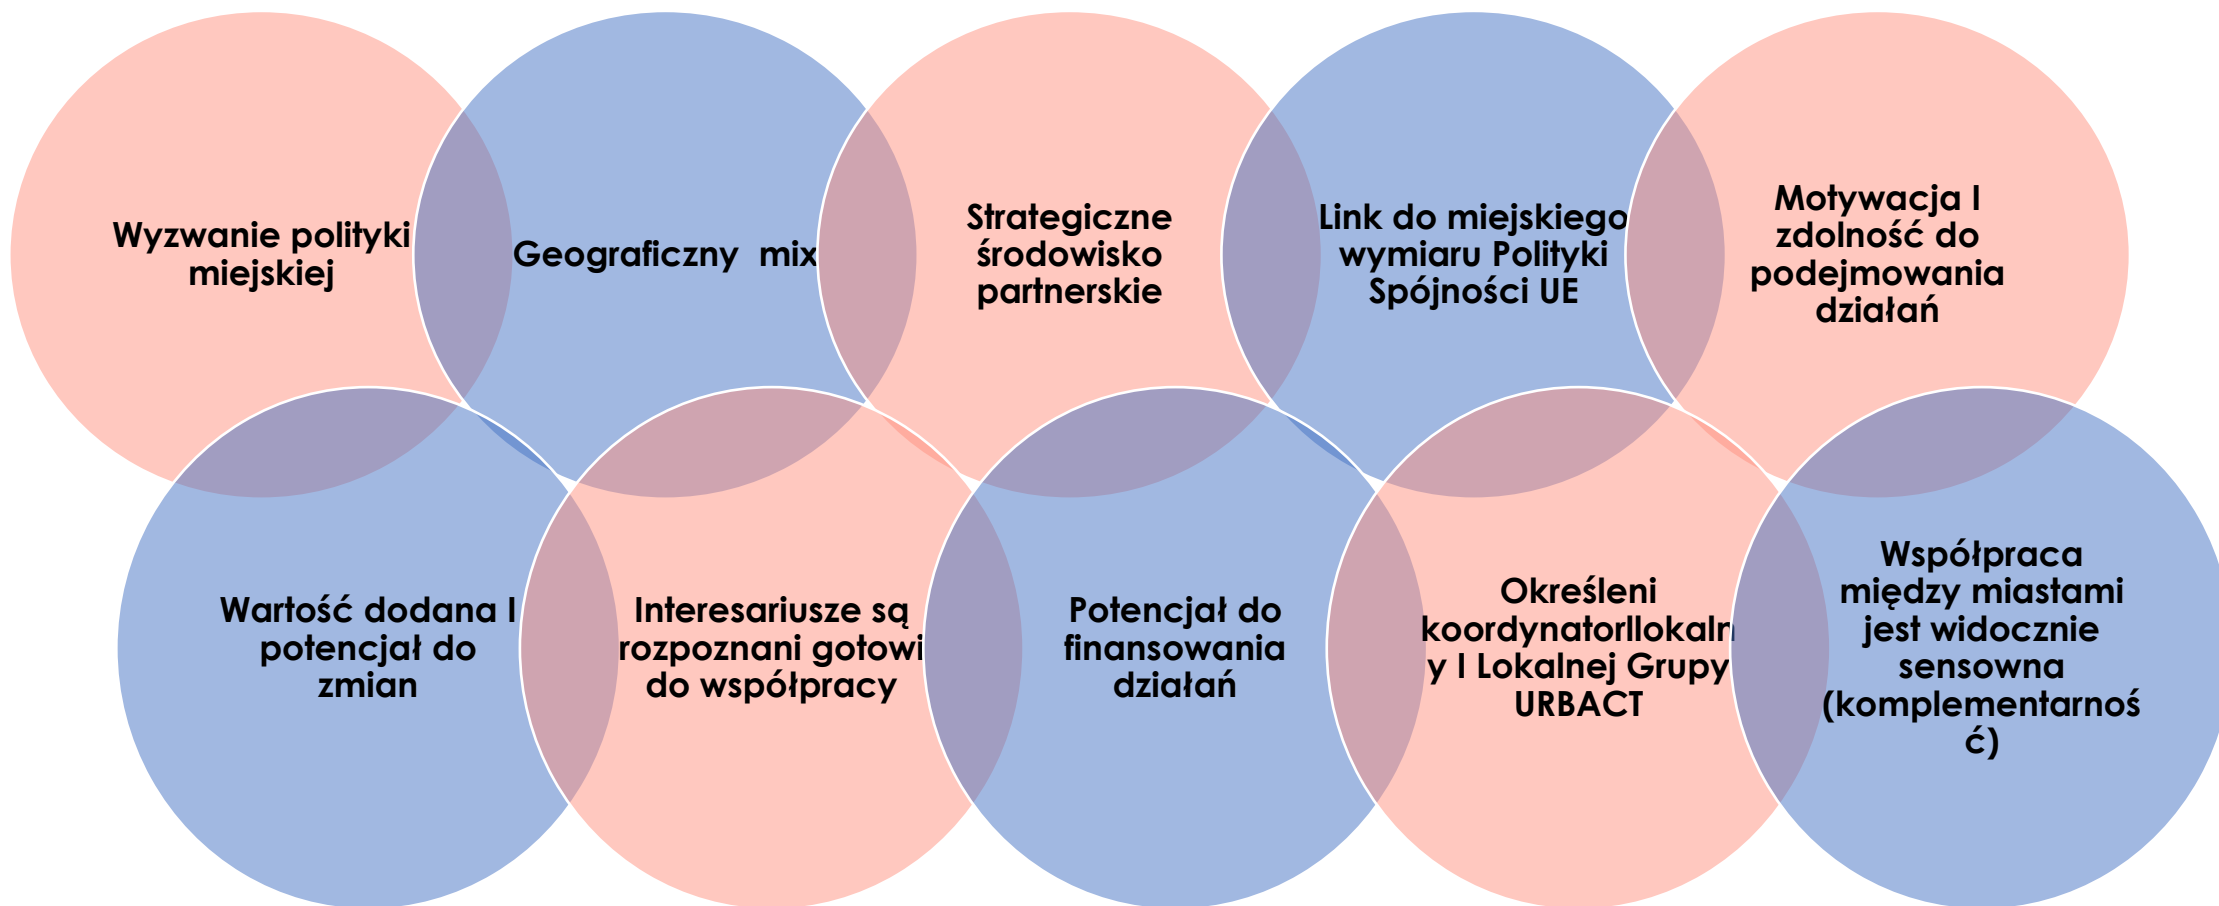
Wyzwanie polityki miejskiej

Geograficzny mix

Strategiczne środowisko partnerskie

Link do miejskiego wymiaru Polityki Spójności UE

Motywacja I zdolność do podejmowania działań

Wartość dodana I potencjał do zmian

Interesariusze są rozpoznani gotowi do współpracy

Potencjał do finansowania działań

Określeni koordynatorIlokalny I Lokalnej Grupy URBACT

Współpraca między miastami jest widocznie sensowna (komplementarność)